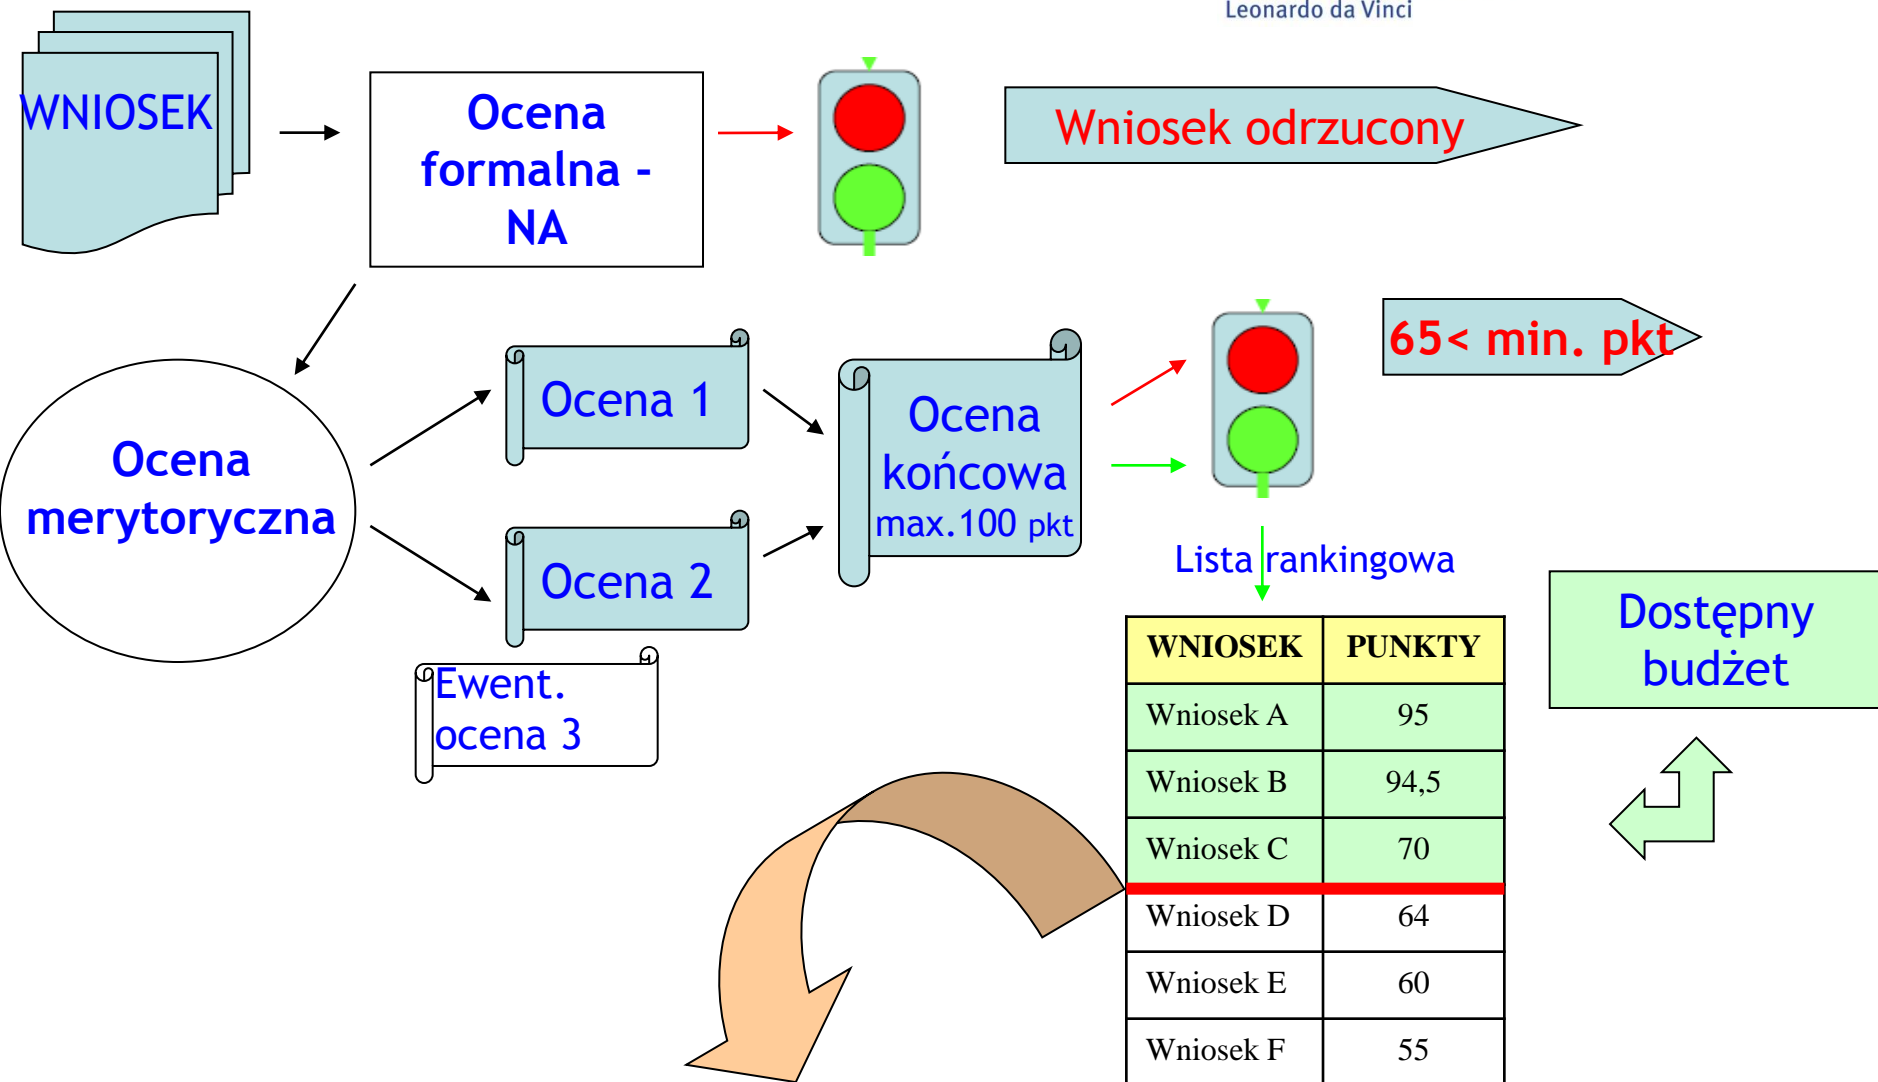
Leonardo da Vinci

WNIOSEK

Ocena formalna - NA

Wniosek odrzucony

65< min. pkt

Ocena merytoryczna

Ocena 1

Ocena 2

Ewent. ocena 3

Ocena końcowa max.100 pkt

Lista rankingowa

| WNIOSEK | PUNKTY |
|---|---|
| Wniosek A | 95 |
| Wniosek B | 94,5 |
| Wniosek C | 70 |
| Wniosek D | 64 |
| Wniosek E | 60 |
| Wniosek F | 55 |

Dostępny budżet